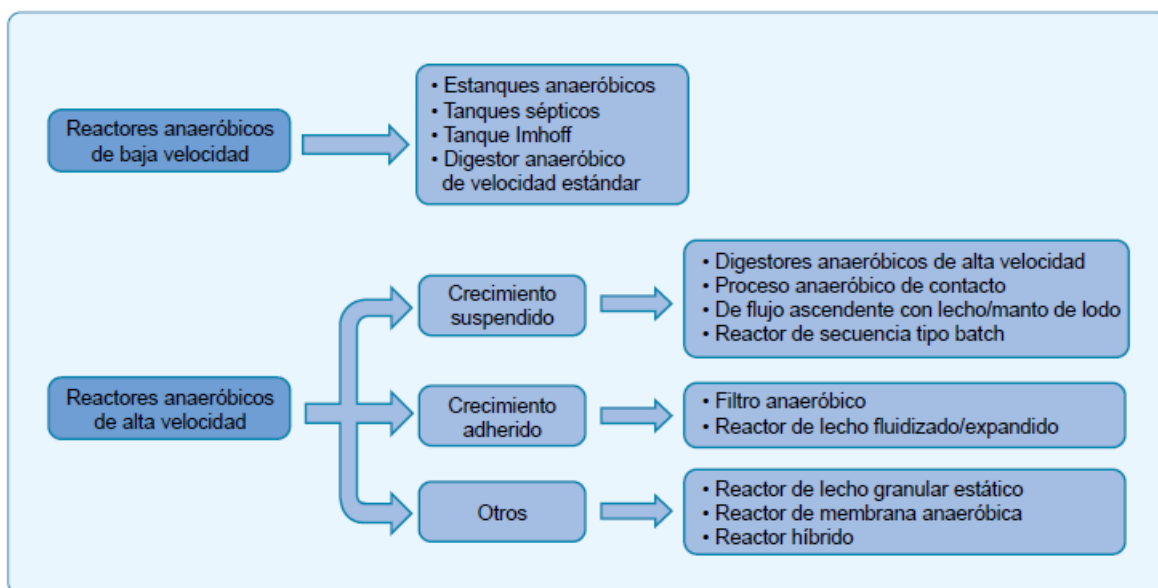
Reactores anaeróbicos de baja velocidad

• Estanques anaeróbicos
• Tanques sépticos
• Tanque Imhoff
• Digestor anaeróbico de velocidad estándar

Reactores anaeróbicos de alta velocidad

Crecimiento suspendido

• Digestores anaeróbicos de alta velocidad
• Proceso anaeróbico de contacto
• De flujo ascendente con lecho/manto de lodo
• Reactor de secuencia tipo batch

Crecimiento adherido

• Filtro anaeróbico
• Reactor de lecho fluidizado/expandido

Otros

• Reactor de lecho granular estático
• Reactor de membrana anaeróbica
• Reactor híbrido